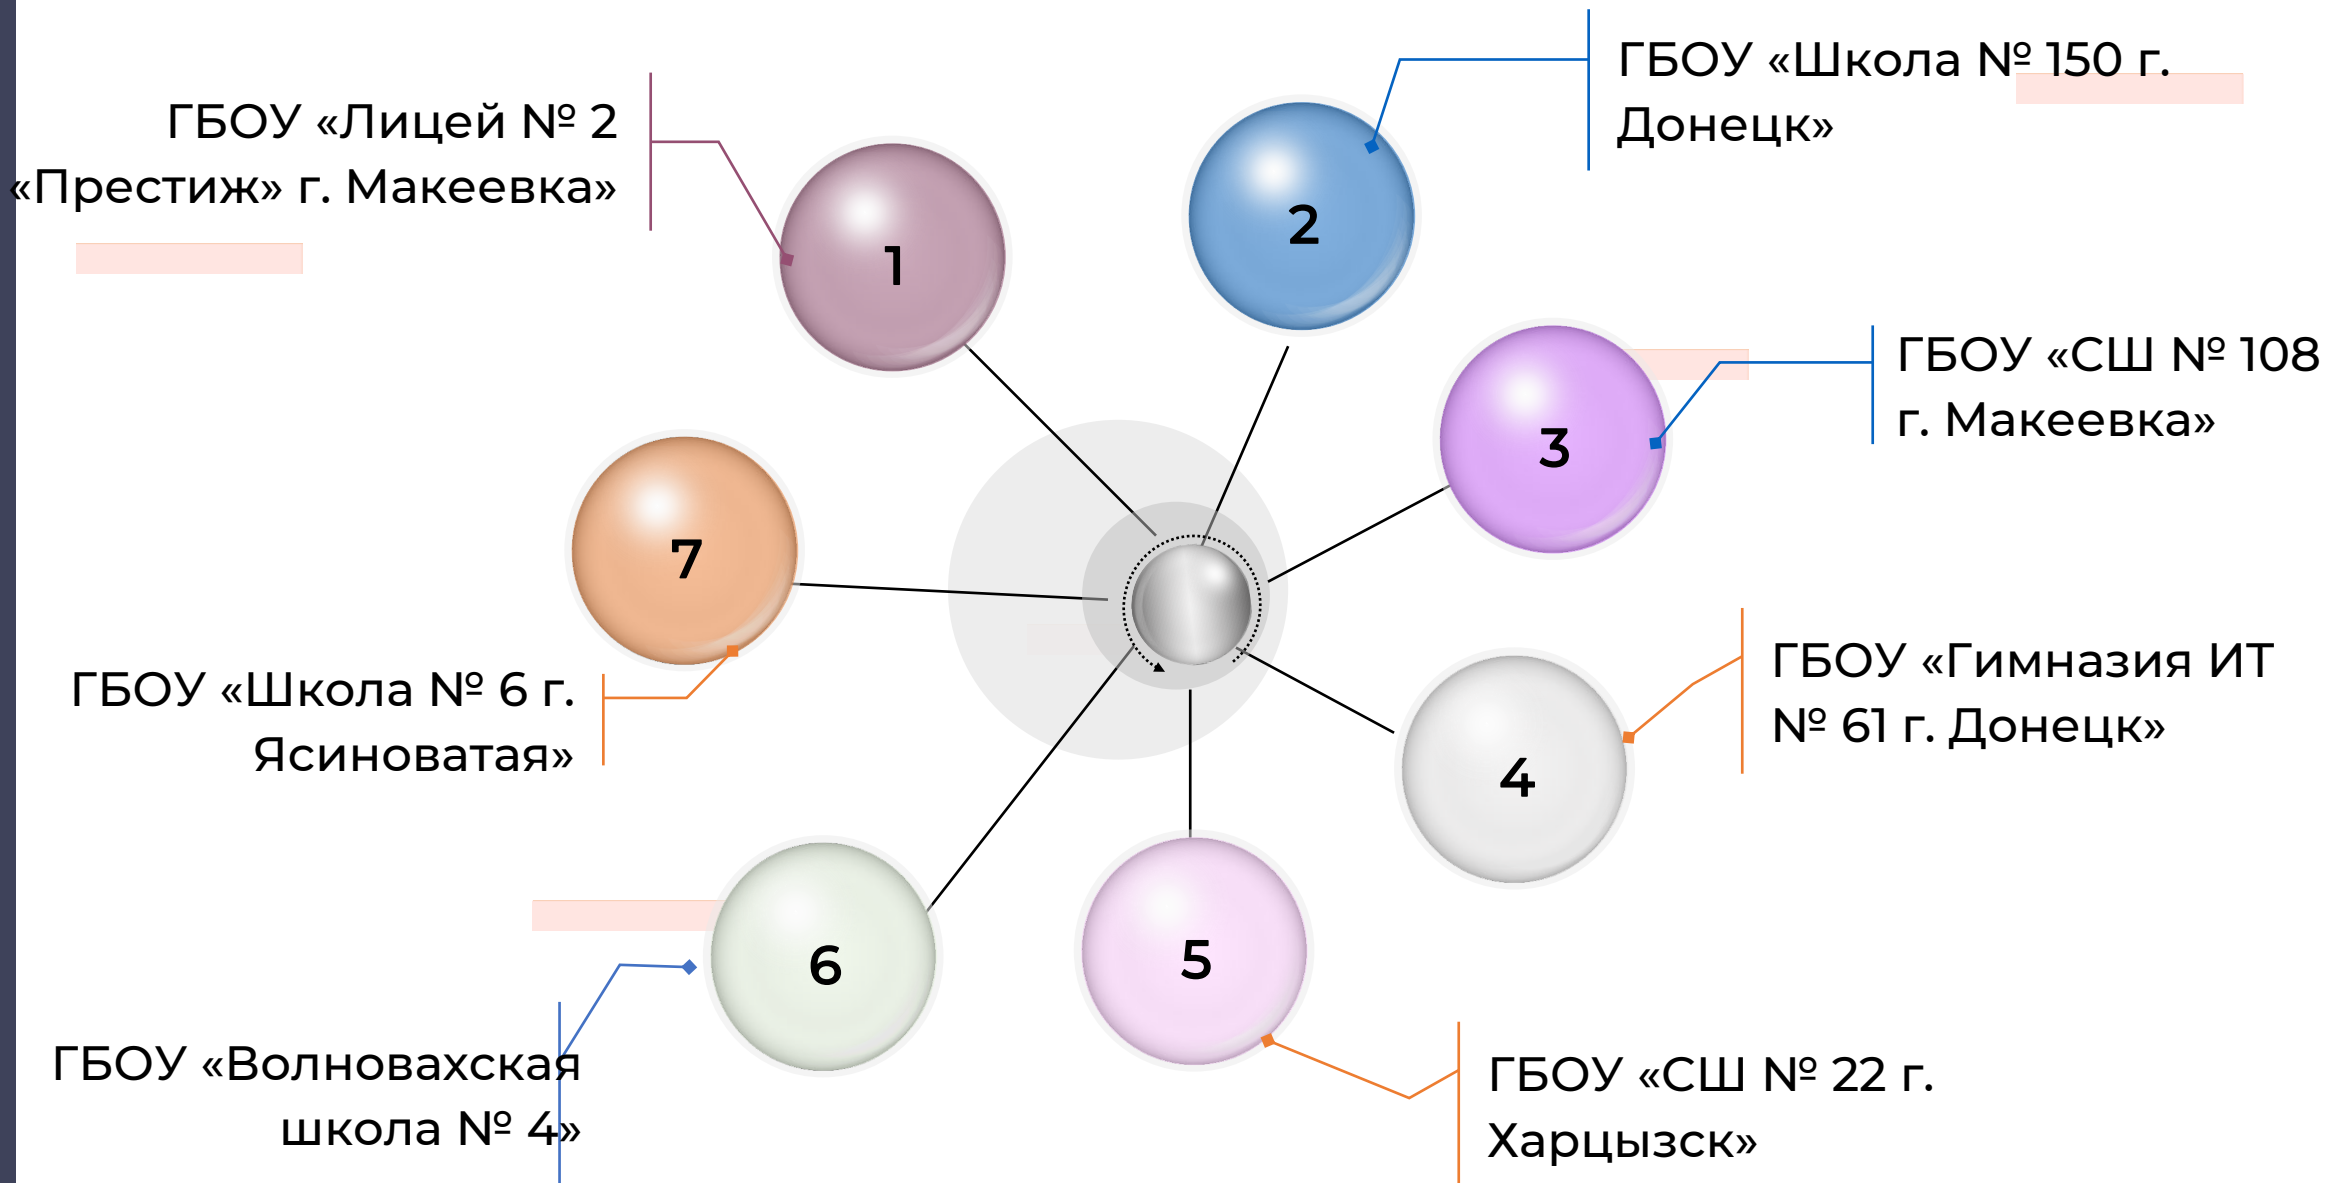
ГБОУ «Лицей № 2 «Престиж» г. Макеевка»

1

2

ГБОУ «Школа № 150 г. Донецк»

3

ГБОУ «СШ № 108 г. Макеевка»

7

ГБОУ «Школа № 6 г. Ясиноватая»

4

ГБОУ «Гимназия ИТ № 61 г. Донецк»

6

5

ГБОУ «Волновахская школа № 4»

ГБОУ «СШ № 22 г. Харцызск»